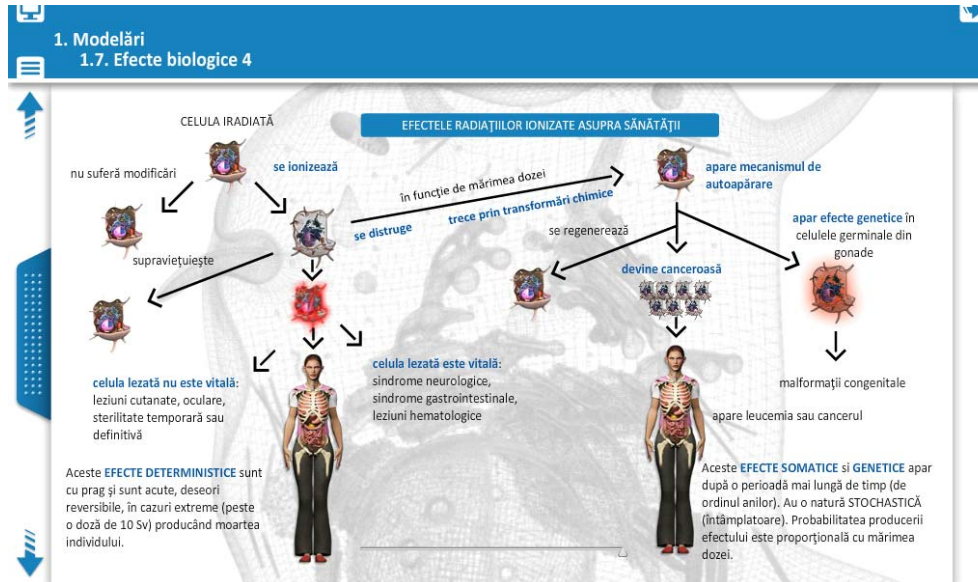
1. Modelări
1.7. Efecte biologice 4

EFECTELE RADIAȚIILOR IONIZATE ASUPRA SĂNĂTĂȚII

CELULA IRADIATĂ

nu suferă modificări

se ionizează

supraviețuiește

în funcție de mărimea dozei

se distruge

trece prin transformări chimice

apare mecanismul de autoapărare

se regenerează

devine canceroasă

apar efecte genetice în celulele germinale din gonade

celula lezată nu este vitală: leziuni cutanate, oculare, sterilitate temporară sau definitivă

celula lezată este vitală: sindrome neurologice, sindrome gastrointestinale, leziuni hematologice

malformații congenitale

apare leucemia sau cancerul

Aceste EFECTE DETERMINISTICE sunt cu prag și sunt acute, deseori reversibile, în cazuri extreme (peste o doză de 10 Sv) producând moartea individului.

Aceste EFECTE SOMATICE și GENETICE apar după o perioadă mai lungă de timp (de ordinul anilor). Au o natură STOCHASTICĂ (întâmplatoare). Probabilitatea producerii efectului este proporțională cu mărimea dozei.